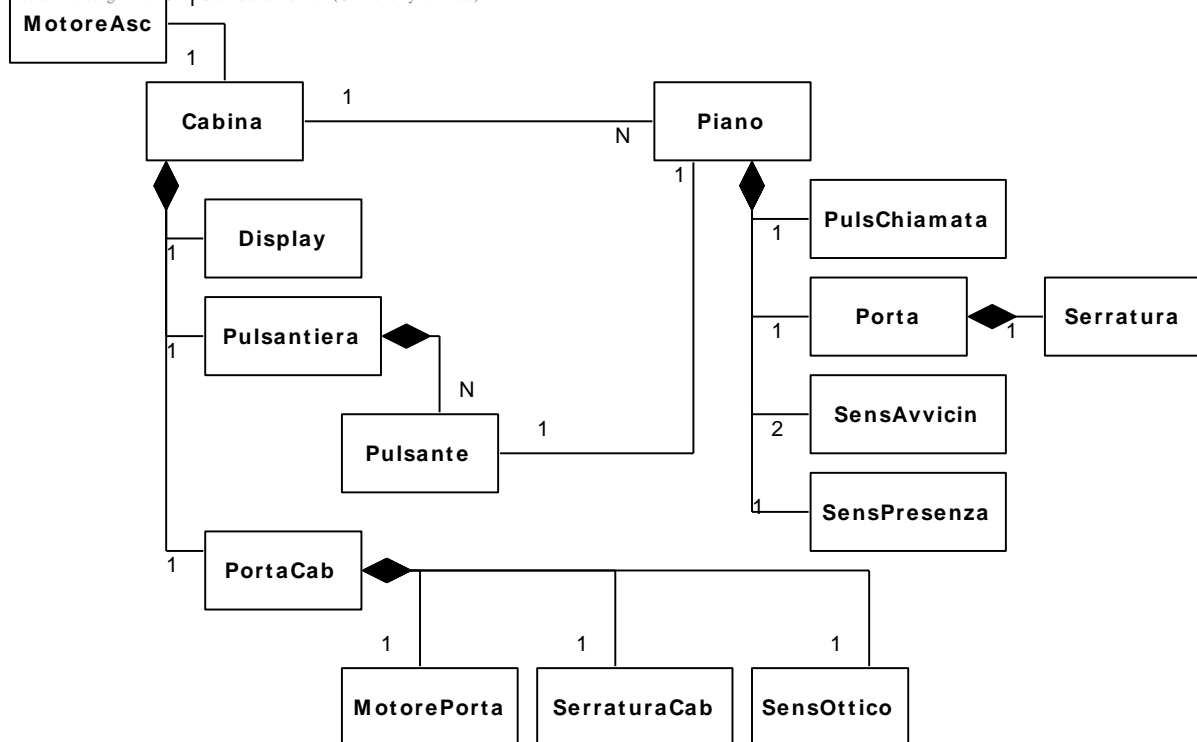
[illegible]

MotoreAsc

1

Cabina

1

N

Piano

1

Display

1

PulsChiamata

1

Pulsantiera

1

Porta

1

1

Serratura

N

Pulsante

1

SensAvvicin

2

SensPresenza

1

1

PortaCab

1

1

1

MotorePorta

SerraturaCab

SensOttico